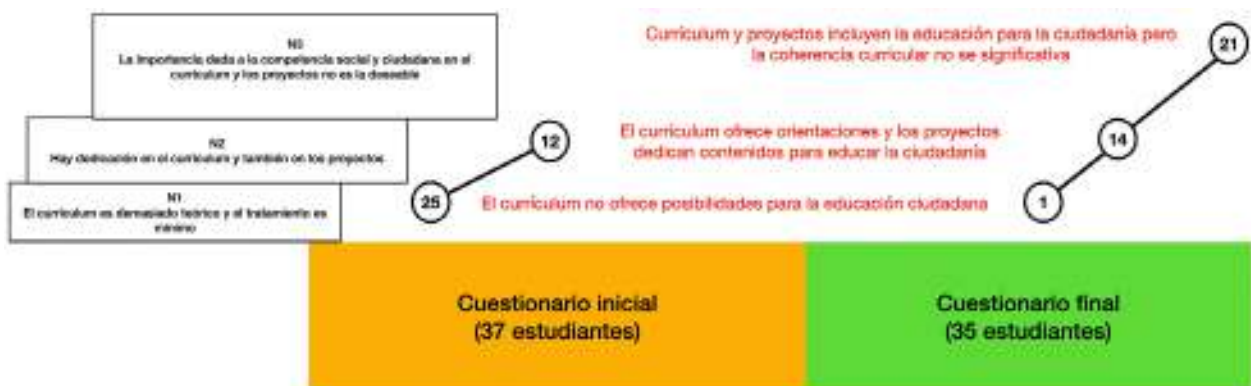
N3
La importancia dada a la competencia social y ciudadana en el currículum y los proyectos no es la deseable

N2
Hay dedicación en el currículum y también en los proyectos

N1
El currículum es demasiado teórico y el tratamiento es mínimo

Currículum y proyectos incluyen la educación para la ciudadanía pero la coherencia curricular no se significativa

21

El currículum ofrece orientaciones y los proyectos dedican contenidos para educar la ciudadanía

12

14

25

El currículum no ofrece posibilidades para la educación ciudadana

1

Cuestionario inicial
(37 estudiantes)

Cuestionario final
(35 estudiantes)